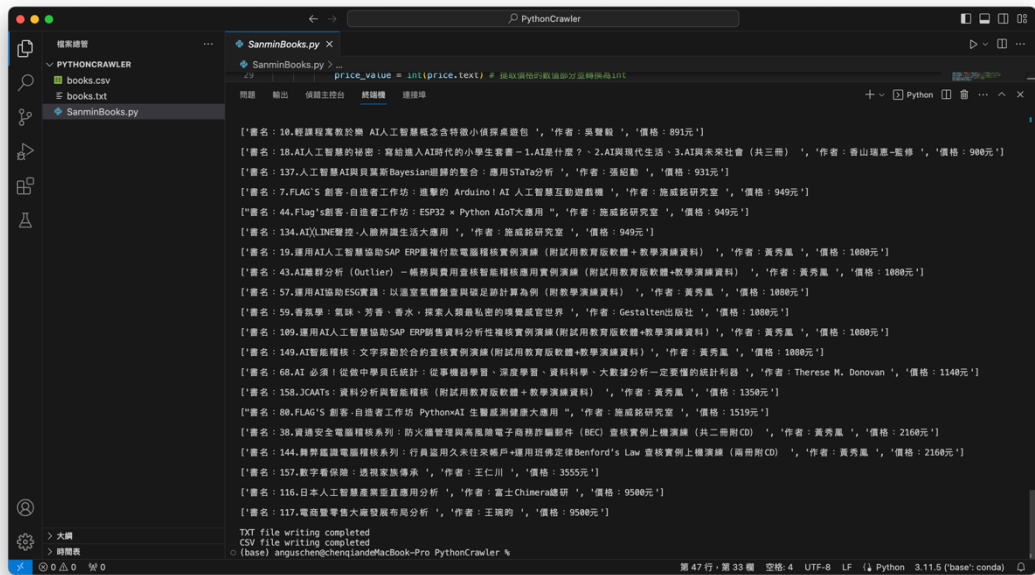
PythonCrawler

檔案總管

PYTHONCRAWLER
books.csv
books.txt
SanminBooks.py

SanminBooks.py ×
SanminBooks.py > ...
29 price_value = int(price.text) # 提取價格的數值部分並轉換為int

問題 輸出 偵錯主控台 終端機 連接埠
Python

['書名：10.輕課程寓教於樂 AI人工智慧概念含特徵小偵探桌遊包 ', '作者：吳聲毅 ', '價格：891元']
['書名：18.AI人工智慧的秘密：寫給進入AI時代的小學生套書－1.AI是什麼？、2.AI與現代生活、3.AI與未來社會（共三冊） ', '作者：香山瑞惠-監修 ', '價格：900元']
['書名：137.人工智慧AI與貝葉斯Bayesian迴歸的整合：應用STaTa分析 ', '作者：張紹勳 ', '價格：931元']
['書名：7.FLAG`S 創客‧自造者工作坊：進擊的 Arduino！AI 人工智慧互動遊戲機 ', '作者：施威銘研究室 ', '價格：949元']
["書名：44.Flag's創客‧自造者工作坊：ESP32 × Python AIoT大應用 ", '作者：施威銘研究室 ', '價格：949元']
['書名：134.AI×LINE聲控‧人臉辨識生活大應用 ', '作者：施威銘研究室 ', '價格：949元']
['書名：19.運用AI人工智慧協助SAP ERP重複付款電腦稽核實例演練（附試用教育版軟體＋教學演練資料） ', '作者：黃秀凰 ', '價格：1080元']
['書名：43.AI離群分析（Outlier）－帳務與費用查核智能稽核應用實例演練（附試用教育版軟體+教學演練資料） ', '作者：黃秀凰 ', '價格：1080元']
['書名：57.運用AI協助ESG實踐：以溫室氣體盤查與碳足跡計算為例（附教學演練資料） ', '作者：黃秀凰 ', '價格：1080元']
['書名：59.香氛學：氣味、芳香、香水，探索人類最私密的嗅覺感官世界 ', '作者：Gestalten出版社 ', '價格：1080元']
['書名：109.運用AI人工智慧協助SAP ERP銷售資料分析性複核實例演練(附試用教育版軟體+教學演練資料) ', '作者：黃秀凰 ', '價格：1080元']
['書名：149.AI智能稽核：文字探勘於合約查核實例演練(附試用教育版軟體+教學演練資料) ', '作者：黃秀凰 ', '價格：1080元']
['書名：68.AI 必須！從做中學貝氏統計：從事機器學習、深度學習、資料科學、大數據分析一定要懂的統計利器 ', '作者：Therese M. Donovan ', '價格：1140元']
['書名：158.JCAATs：資料分析與智能稽核（附試用教育版軟體＋教學演練資料） ', '作者：黃秀凰 ', '價格：1350元']
["書名：80.FLAG'S 創客‧自造者工作坊 Python×AI 生醫感測健康大應用 ", '作者：施威銘研究室 ', '價格：1519元']
['書名：38.資通安全電腦稽核系列：防火牆管理與高風險電子商務詐騙郵件（BEC）查核實例上機演練（共二冊附CD） ', '作者：黃秀凰 ', '價格：2160元']
['書名：144.舞弊鑑識電腦稽核系列：行員盜用久未往來帳戶+運用班佛定律Benford's Law 查核實例上機演練（兩冊附CD） ', '作者：黃秀凰 ', '價格：2160元']
['書名：157.數字看保險：透視家族傳承 ', '作者：王仁川 ', '價格：3555元']
['書名：116.日本人工智慧產業垂直應用分析 ', '作者：富士Chimera總研 ', '價格：9500元']
['書名：117.電商暨零售大廠發展布局分析 ', '作者：王琬昀 ', '價格：9500元']

TXT file writing completed
CSV file writing completed
(base) anguschen@chenqiandeMacBook-Pro PythonCrawler %

大綱
時間表

⊗ 0 ⚠ 0 ⑁ 0
第 47 行，第 33 欄 空格: 4 UTF-8 LF Python 3.11.5 ('base': conda)